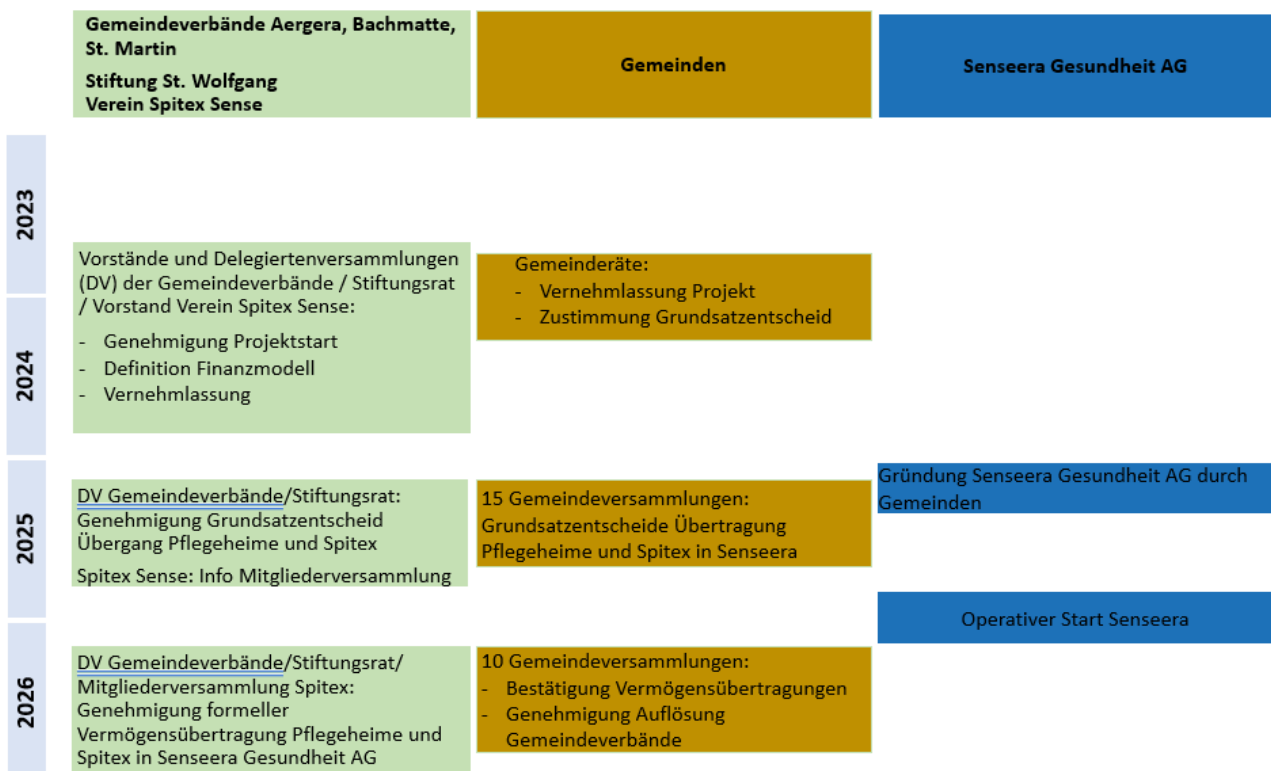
Gemeindeverbände Aergera, Bachmatte, St. Martin

Stiftung St. Wolfgang
Verein Spitex Sense

Gemeinden

Senseera Gesundheit AG

2023

2024

Vorstände und Delegiertenversammlungen (DV) der Gemeindeverbände / Stiftungsrat / Vorstand Verein Spitex Sense:

- Genehmigung Projektstart
- Definition Finanzmodell
- Vernehmlassung

Gemeinderäte:
- Vernehmlassung Projekt
- Zustimmung Grundsatzentscheid

2025

DV Gemeindeverbände/Stiftungsrat: Genehmigung Grundsatzentscheid Übergang Pflegeheime und Spitex

Spitex Sense: Info Mitgliederversammlung

15 Gemeindeversammlungen: Grundsatzentscheide Übertragung Pflegeheime und Spitex in Senseera

Gründung Senseera Gesundheit AG durch Gemeinden

Operativer Start Senseera

2026

DV Gemeindeverbände/Stiftungsrat/ Mitgliederversammlung Spitex: Genehmigung formeller Vermögensübertragung Pflegeheime und Spitex in Senseera Gesundheit AG

10 Gemeindeversammlungen:
- Bestätigung Vermögensübertragungen
- Genehmigung Auflösung Gemeindeverbände